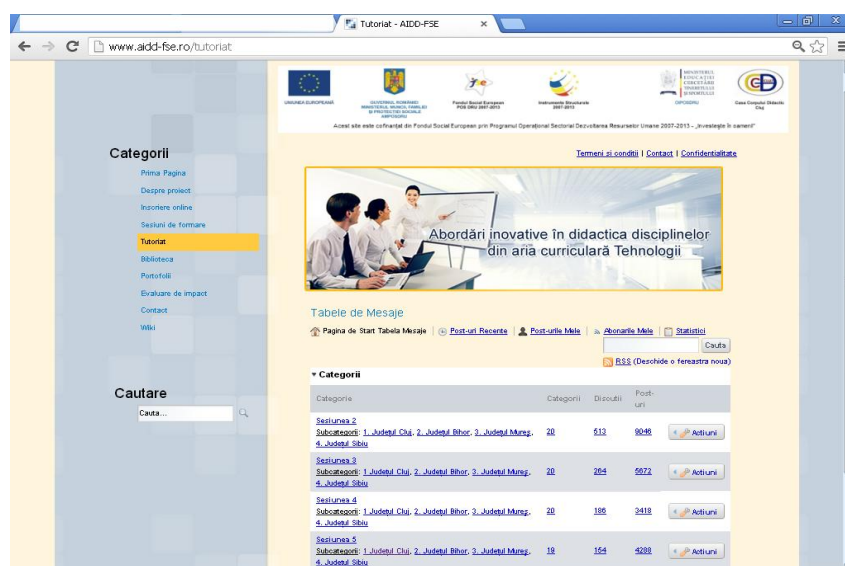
Tutoriat - AIDD-FSE

www.aidd-fse.ro/tutoriat

UNIUNEA EUROPEANĂ

GUVERNUL ROMÂNIEI MINISTERUL MUNCII, FAMILIEI ȘI PROTECȚIEI SOCIALE AMPOSDRU

Fondul Social European POS DRU 2007-2013

Instrumente Structurale 2007-2013

MINISTERUL EDUCAȚIEI CERCETĂRII TINERETULUI ȘI SPORTULUI

OIPOSDRU

Casa Corpului Didactic Cluj

Acest site este cofinanțat din Fondul Social European prin Programul Operațional Sectorial Dezvoltarea Resurselor Umane 2007-2013 - „Investește în oameni"

Categorii

Prima Pagina

Despre proiect

Inscriere online

Sesiuni de formare

Tutoriat

Biblioteca

Portofolii

Evaluare de impact

Contact

Wiki

Cautare

Cauta...

Termeni si conditii | Contact | Confidentialitate

Abordări inovative în didactica disciplinelor din aria curriculară Tehnologii

Tabele de Mesaje

Pagina de Start Tabela Mesaje | Post-uri Recente | Post-urile Mele | Abonarile Mele | Statistici

Cauta

RSS (Deschide o fereastra noua)

▾ Categorii

| Categorie | Categorii | Discutii | Post-uri | |
|---|---|---|---|---|
| Sesiunea 2 Subcategorii: 1. Judetul Cluj, 2. Judetul Bihor, 3. Judetul Mureș, 4. Judetul Sibiu | 20 | 513 | 9046 | Actiuni |
| Sesiunea 3 Subcategorii: 1.Judetul Cluj, 2. Judetul Bihor, 3. Judetul Mureș, 4. Judetul Sibiu | 20 | 264 | 5072 | Actiuni |
| Sesiunea 4 Subcategorii: 1.Judetul Cluj, 2. Judetul Bihor, 3. Judetul Mureș, 4. Judetul Sibiu | 20 | 186 | 3418 | Actiuni |
| Sesiunea 5 Subcategorii: 1.Judetul Cluj, 2. Judetul Bihor, 3. Judetul Mureș, 4. Judetul Sibiu | 19 | 164 | 4288 | Actiuni |